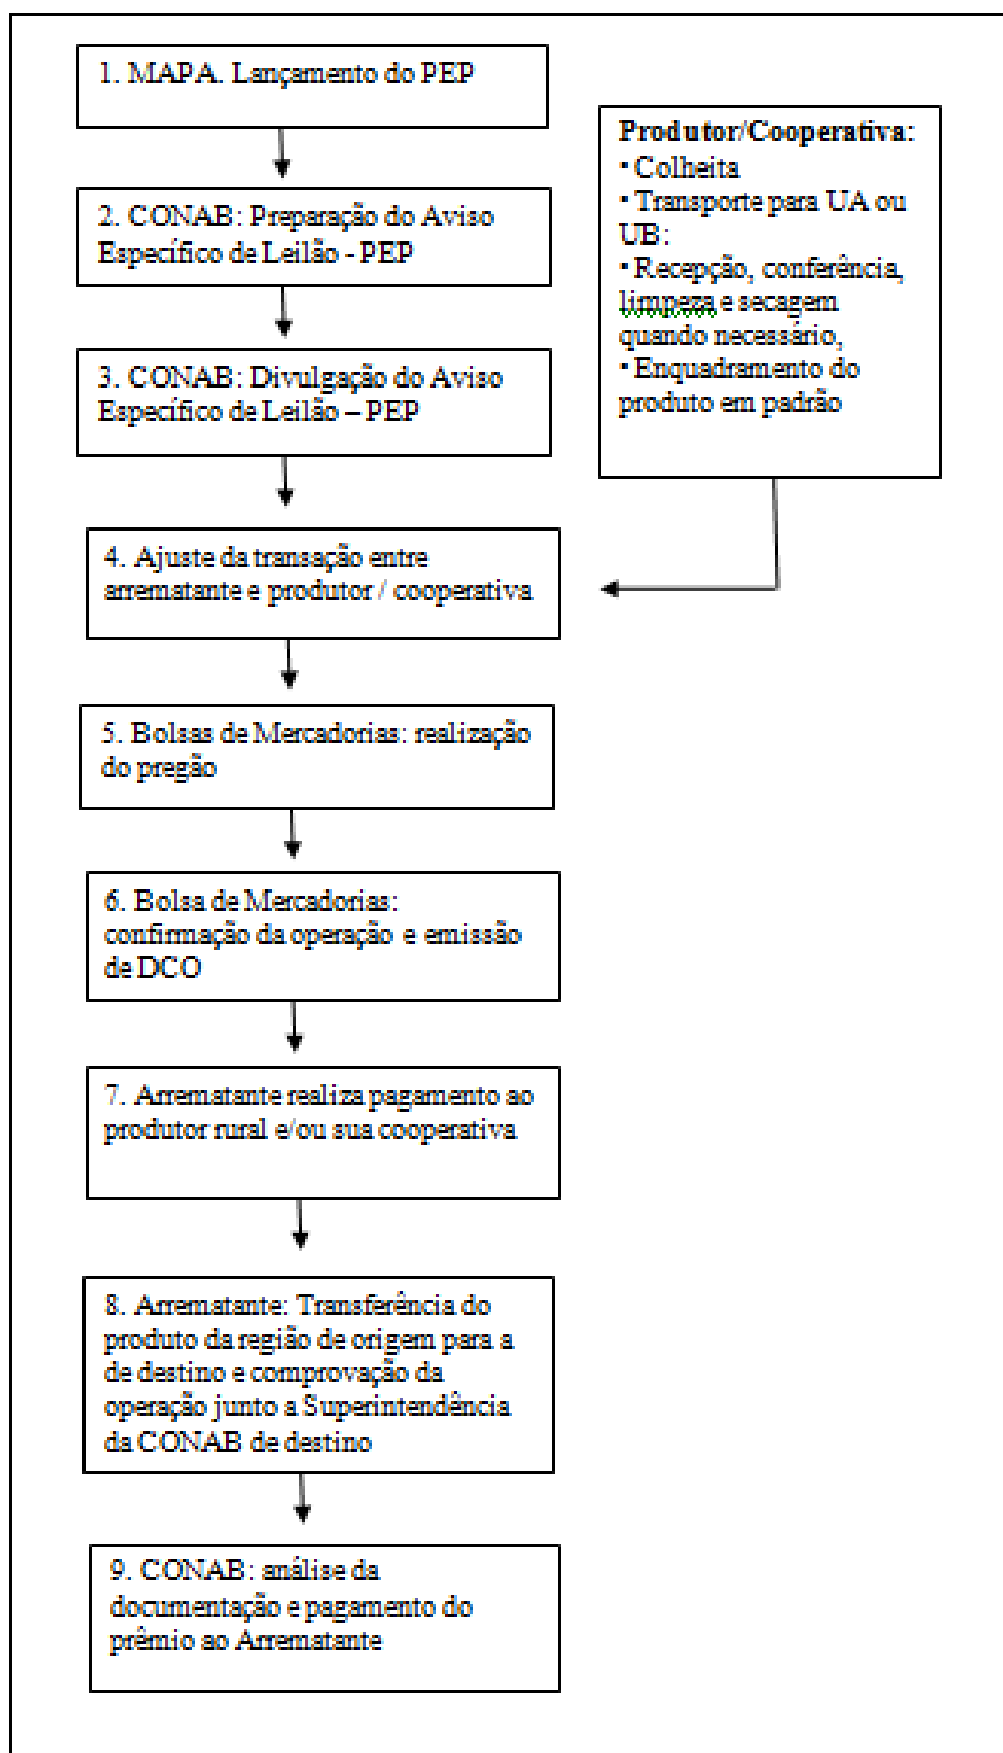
1. MAPA. Lançamento do PEP

Produtor/Cooperativa:
▪ Colheita
▪ Transporte para UA ou UB:
▪ Recepção, conferência, limpeza e secagem quando necessário,
▪ Enquadramento do produto em padrão

2. CONAB: Preparação do Aviso Específico de Leilão - PEP

3. CONAB: Divulgação do Aviso Específico de Leilão – PEP

4. Ajuste da transação entre arrematante e produtor / cooperativa

5. Bolsas de Mercadorias: realização do pregão

6. Bolsa de Mercadorias: confirmação da operação e emissão de DCO

7. Arrematante realiza pagamento ao produtor rural e/ou sua cooperativa

8. Arrematante: Transferência do produto da região de origem para a de destino e comprovação da operação junto a Superintendência da CONAB de destino

9. CONAB: análise da documentação e pagamento do prêmio ao Arrematante